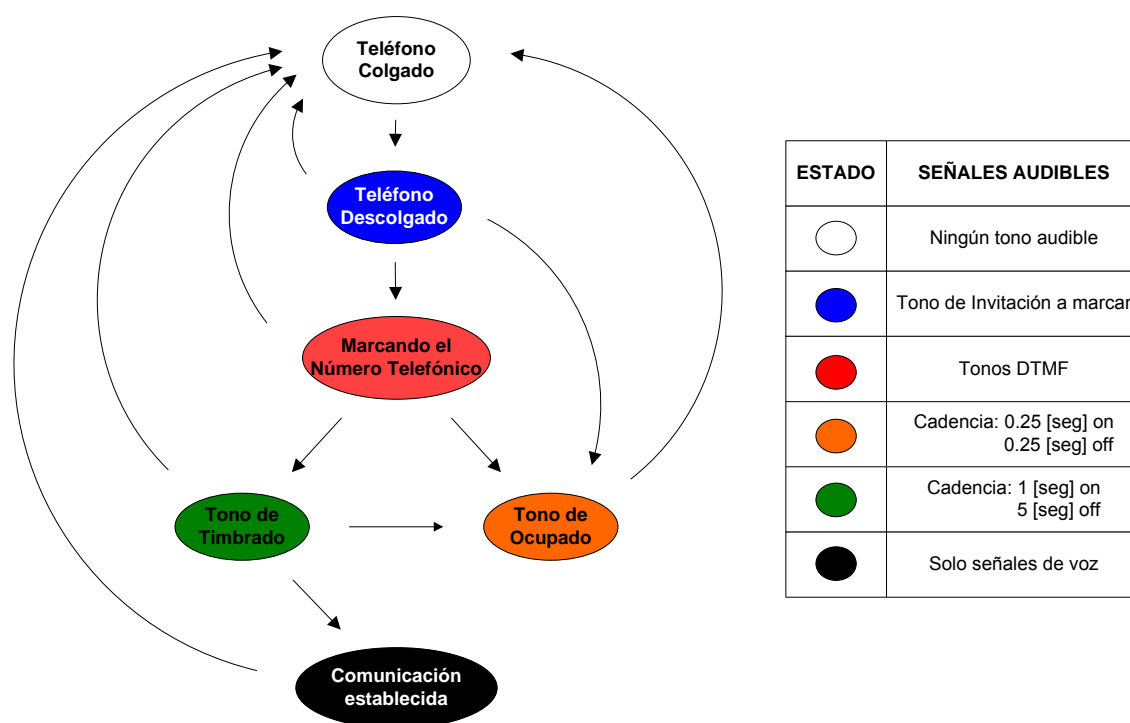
Teléfono Colgado

Teléfono Descolgado

Marcando el Número Telefónico

Tono de Timbrado

Tono de Ocupado

Comunicación establecida

| ESTADO | SEÑALES AUDIBLES |
|---|---|
| | Ningún tono audible |
| | Tono de Invitación a marcar |
| | Tonos DTMF |
| | Cadencia: 0.25 [seg] on 0.25 [seg] off |
| | Cadencia: 1 [seg] on 5 [seg] off |
| | Solo señales de voz |